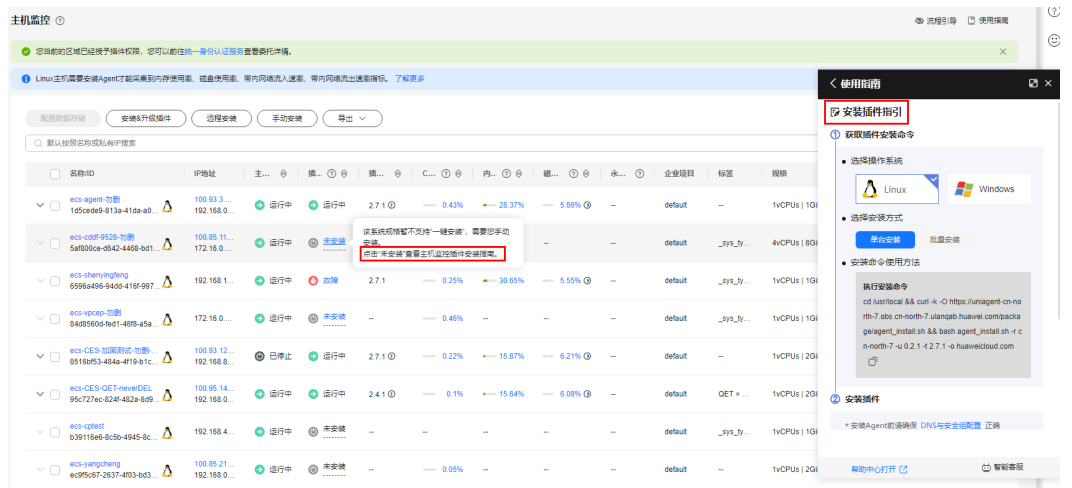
主机监控 ⓘ

流程引导 使用指南

您当前的区域已经授予插件权限，您可以前往统一身份认证服务查看委托详情。

Linux主机需要安装Agent才能采集到内存使用率、磁盘使用率、带内网络流入速率、带内网络流出速率等指标。了解更多

配置数据存储 安装&升级插件 远程安装 手动安装 导出

默认按照名称或私有IP搜索

| 名称/ID | IP地址 | 主... | 插... | 插... | C... | 内... | 磁... | 永... | 企业项目 | 标签 | 规格 |
|---|---|---|---|---|---|---|---|---|---|---|---|
| ecs-agent-勿删 1d5cede9-813a-41da-a0... | 100.93.3... 192.168.0... | 运行中 | 运行中 | 2.7.1 | 0.43% | 28.37% | 5.86% | -- | default | -- | 1vCPUs \| 1GI |
| ecs-cddf-9528-勿删 5af800ce-d642-4468-bd1... | 100.85.11... 172.16.0... | 运行中 | 未安装 | | | | -- | | default | _sys_ty... | 4vCPUs \| 8GI |
| ecs-shenyingfeng 6596a496-940d-416f-997... | 192.168.1... | 运行中 | 故障 | 2.7.1 | 0.25% | 30.65% | 5.55% | -- | default | _sys_ty... | 1vCPUs \| 1GI |
| ecs-vpcep-勿删 84d8560d-fed1-46f8-a5a... | 172.16.0... | 运行中 | 未安装 | -- | 0.46% | -- | -- | -- | default | _sys_ty... | 1vCPUs \| 1GI |
| ecs-CES-加属测试-勿删... 8518bf53-484a-4f19-b1c... | 100.93.12... 192.168.8... | 已停止 | 运行中 | 2.7.1 | 0.22% | 15.87% | 6.21% | -- | default | _sys_ty... | 1vCPUs \| 2GI |
| ecs-CES-QET-neverDEL 95c727ec-824f-482a-8d9... | 100.95.14... 192.168.0... | 运行中 | 运行中 | 2.4.1 | 0.1% | 15.84% | 6.08% | -- | default | QET = ... | 1vCPUs \| 2GI |
| ecs-cptest b39116e6-8c5b-4945-8c... | 192.168.4... | 运行中 | 未安装 | -- | -- | -- | -- | -- | default | _sys_ty... | 1vCPUs \| 1GI |
| ecs-yangcheng ec9f5c67-2637-4f03-bd3... | 100.85.21... 192.168.0... | 运行中 | 未安装 | -- | 0.05% | -- | -- | -- | default | _sys_ty... | 1vCPUs \| 2GI |

该系统规格暂不支持"一键安装"，需要您手动安装。
点击"未安装"查看主机监控插件安装指南。

使用指南

安装插件指引

① 获取插件安装命令

选择操作系统

Linux Windows

选择安装方式

单台安装 批量安装

安装命令使用方法

执行安装命令

cd /usr/local && curl -k -O https://uniagent-cn-north-7.obs.cn-north-7.ulanqab.huawei.com/package/agent_install.sh && bash agent_install.sh -r cn-north-7 -u 0.2.1 -t 2.7.1 -o huaweicloud.com

② 安装插件

• 安装Agent前请确保 DNS与安全组配置 正确

帮助中心打开 智能客服